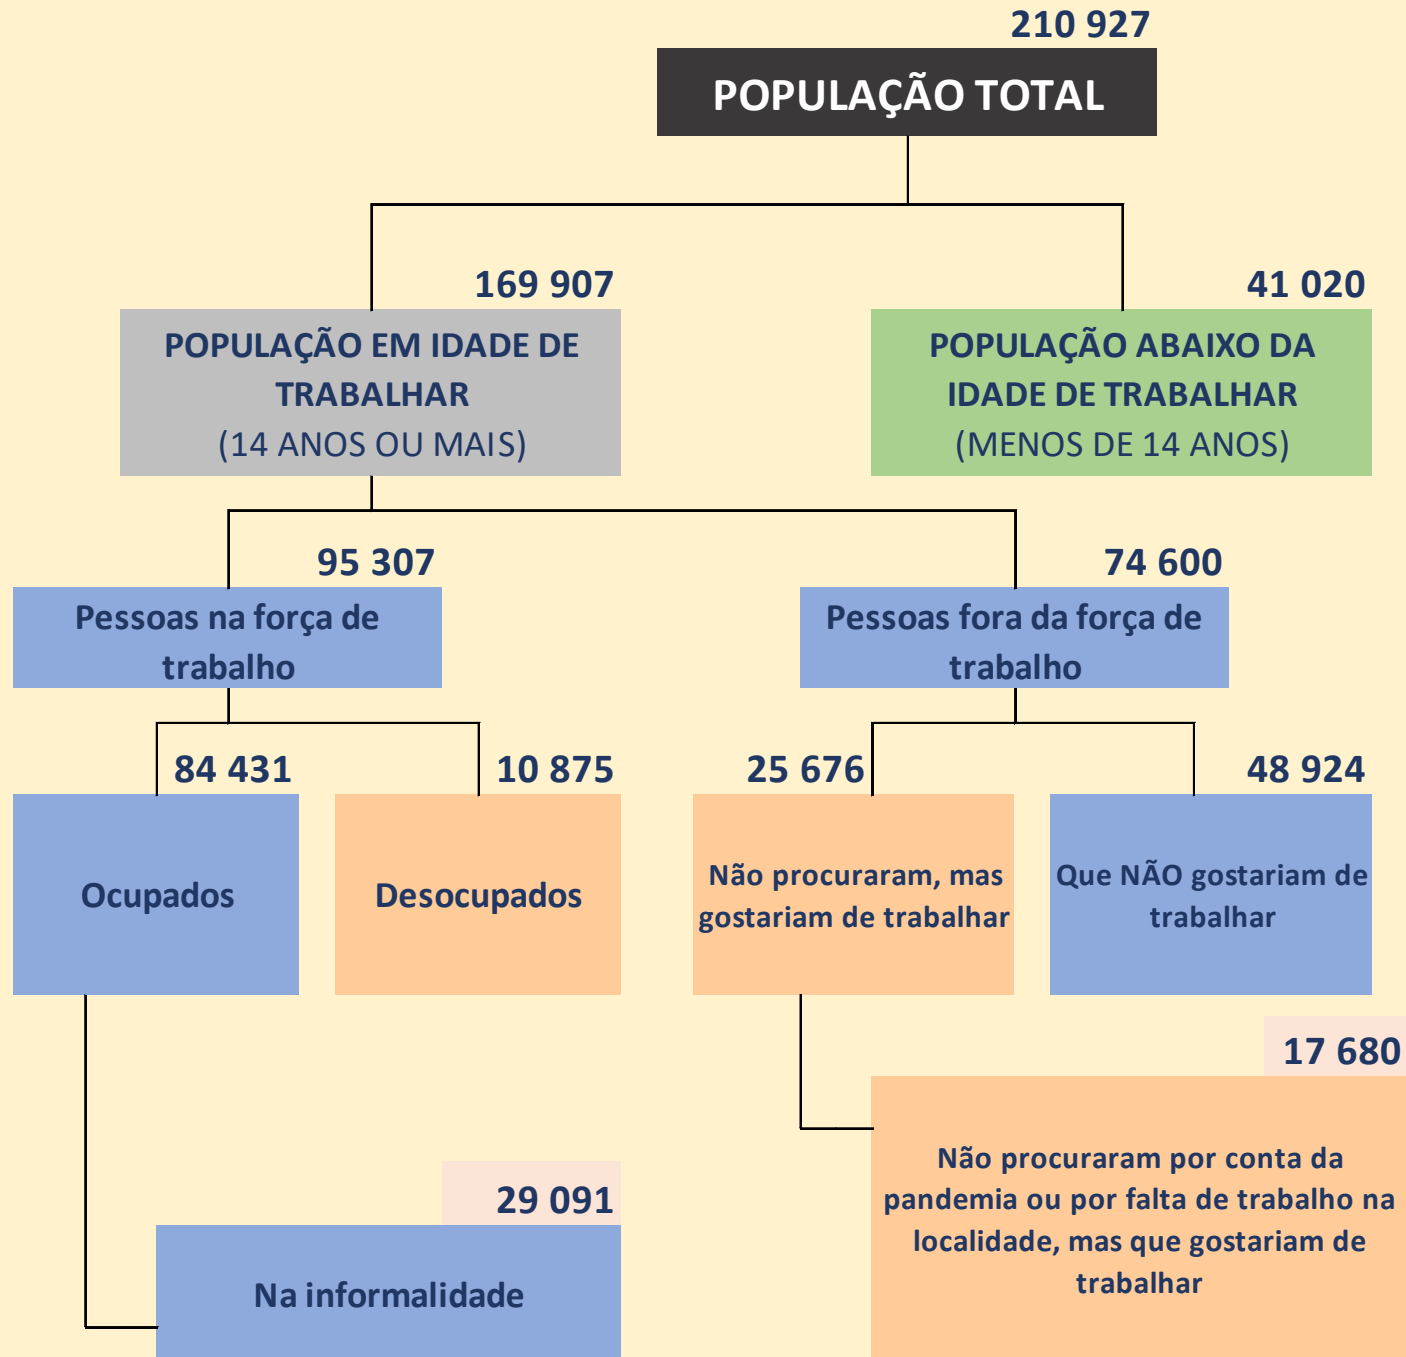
210 927
POPULAÇÃO TOTAL

169 907
POPULAÇÃO EM IDADE DE TRABALHAR
(14 ANOS OU MAIS)

41 020
POPULAÇÃO ABAIXO DA IDADE DE TRABALHAR
(MENOS DE 14 ANOS)

95 307
Pessoas na força de trabalho

74 600
Pessoas fora da força de trabalho

84 431
Ocupados

10 875
Desocupados

25 676
Não procuraram, mas gostariam de trabalhar

48 924
Que NÃO gostariam de trabalhar

17 680
Não procuraram por conta da pandemia ou por falta de trabalho na localidade, mas que gostariam de trabalhar

29 091
Na informalidade